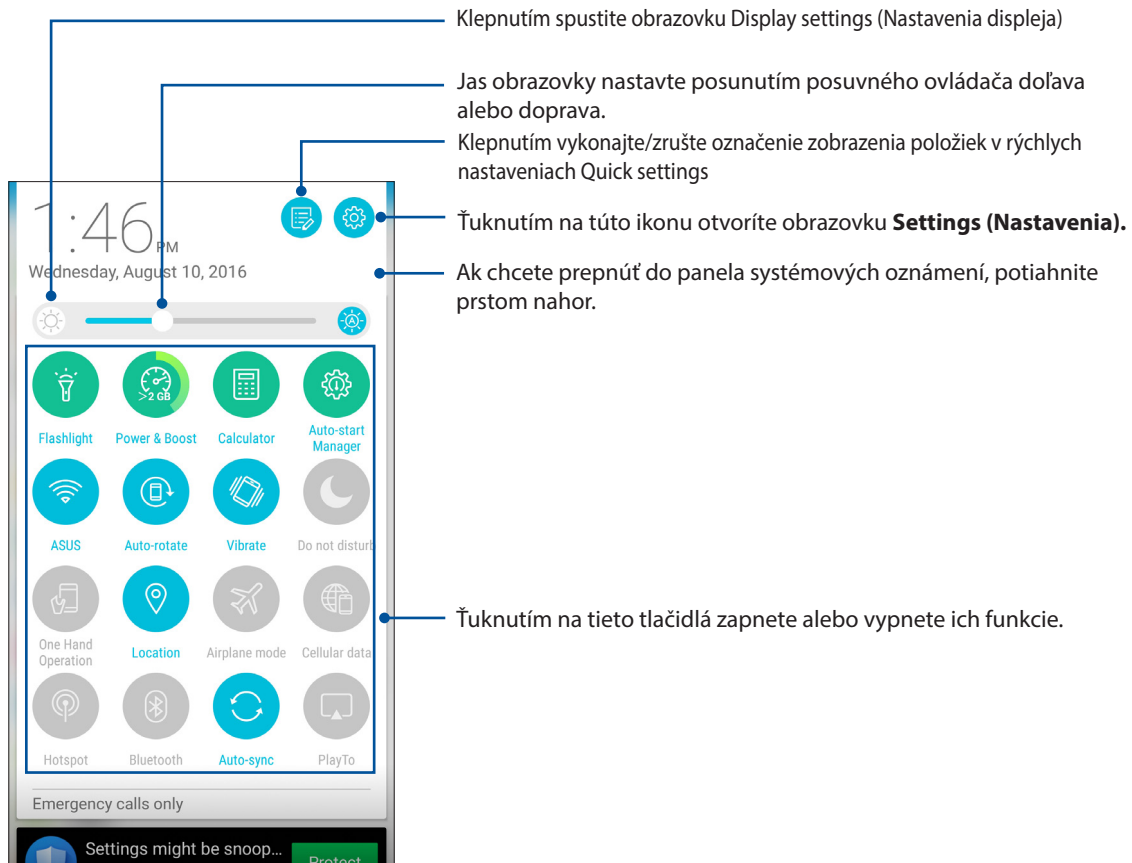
Klepnutím spustite obrazovku Display settings (Nastavenia displeja)

Jas obrazovky nastavte posunutím posuvného ovládača doľava alebo doprava.

Klepnutím vykonajte/zrušte označenie zobrazenia položiek v rýchlych nastaveniach Quick settings

Ťuknutím na túto ikonu otvoríte obrazovku **Settings (Nastavenia).**

Ak chcete prepnúť do panela systémových oznámení, potiahnite prstom nahor.

Ťuknutím na tieto tlačidlá zapnete alebo vypnete ich funkcie.

1:46 PM
Wednesday, August 10, 2016

>2 GB

Flashlight
Power & Boost
Calculator
Auto-start Manager
ASUS
Auto-rotate
Vibrate
Do not disturb
One Hand Operation
Location
Airplane mode
Cellular data
Hotspot
Bluetooth
Auto-sync
PlayTo

Emergency calls only

Settings might be snoop...
Protect